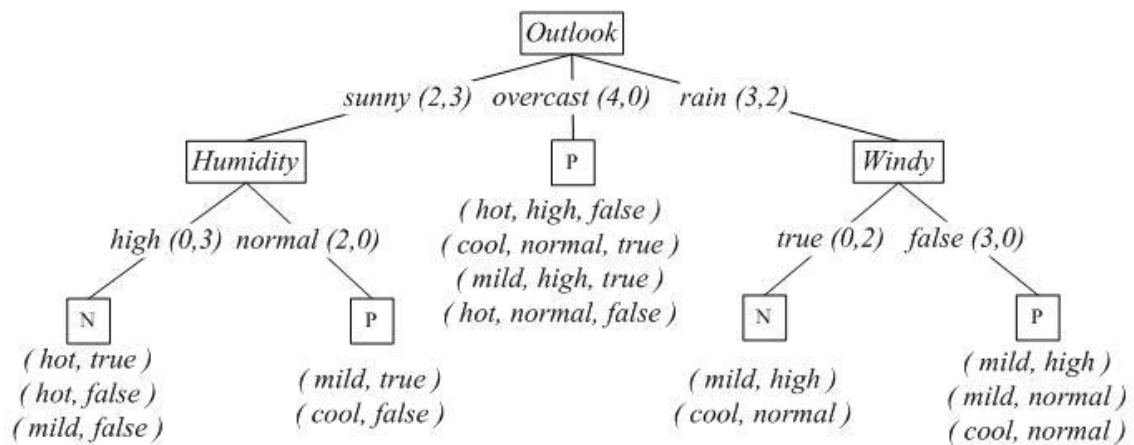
Outlook

sunny (2,3) overcast (4,0) rain (3,2)

Humidity

P

Windy

( hot, high, false )
( cool, normal, true )
( mild, high, true )
( hot, normal, false )

high (0,3) normal (2,0)

true (0,2) false (3,0)

N

( hot, true )
( hot, false )
( mild, false )

P

( mild, true )
( cool, false )

N

( mild, high )
( cool, normal )

P

( mild, high )
( mild, normal )
( cool, normal )